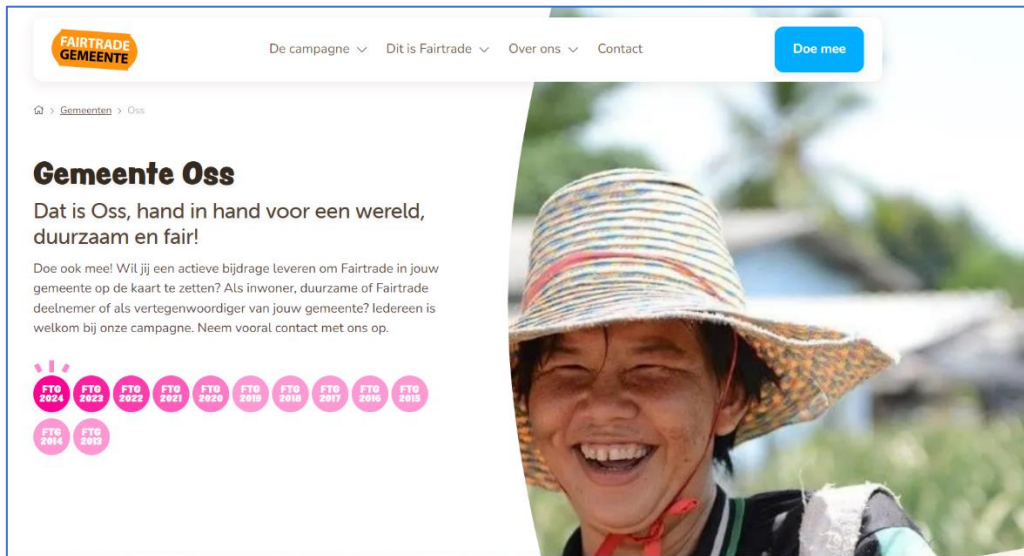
FAIRTRADE GEMEENTE

De campagne Dit is Fairtrade Over ons Contact Doe mee

Gemeenten > Oss

Gemeente Oss

Dat is Oss, hand in hand voor een wereld, duurzaam en fair!

Doe ook mee! Wil jij een actieve bijdrage leveren om Fairtrade in jouw gemeente op de kaart te zetten? Als inwoner, duurzame of Fairtrade deelnemer of als vertegenwoordiger van jouw gemeente? Iedereen is welkom bij onze campagne. Neem vooral contact met ons op.

FTG 2024 FTG 2023 FTG 2022 FTG 2021 FTG 2020 FTG 2019 FTG 2018 FTG 2017 FTG 2016 FTG 2015 FTG 2014 FTG 2013